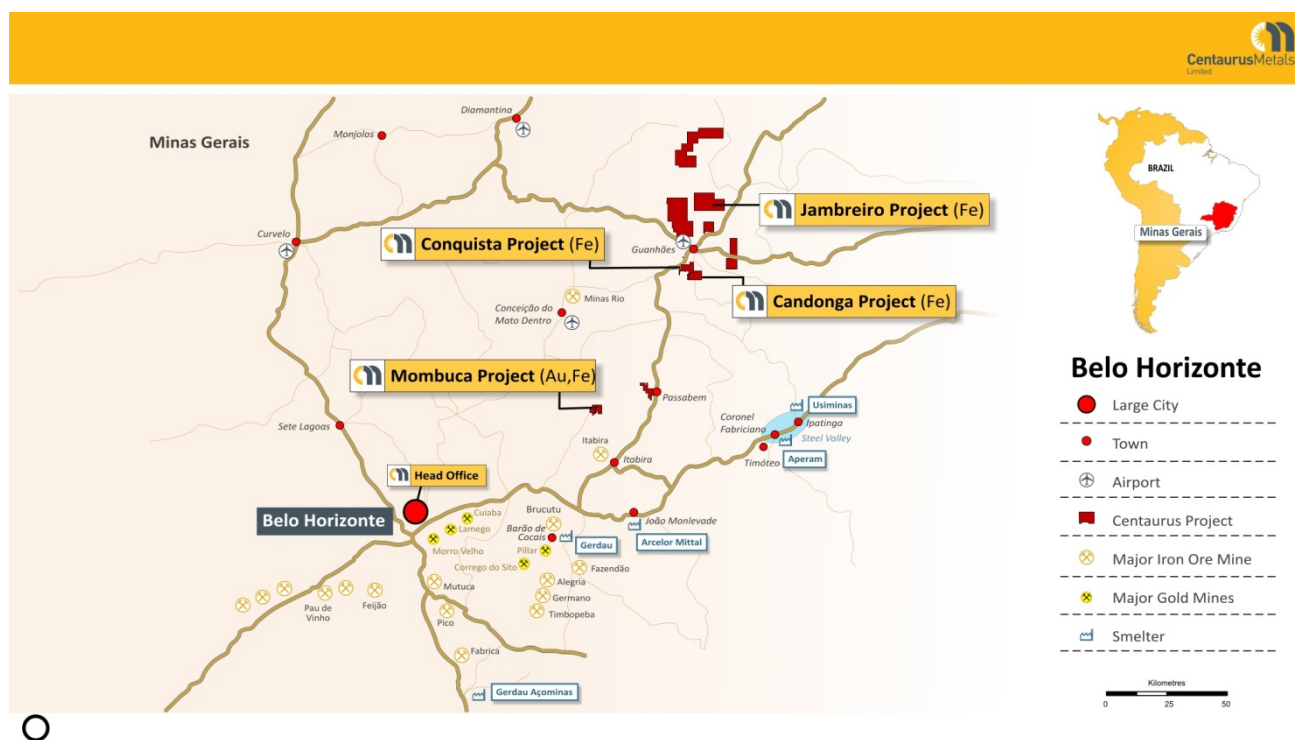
CentaurusMetals
Limited

Minas Gerais

Diamantina
Monjolos
Curvelo
Jambreiro Project (Fe)
Conquista Project (Fe)
Guanhães
Candonga Project (Fe)
Conceição do Mato Dentro
Minas Rio
Mombuca Project (Au,Fe)
Passabem
Sete Lagoas
Coronel Fabriciano
Usiminas
Ipatinga
Steel Valley
Timóteo
Aperam
Itabira
Itabira
Head Office
Belo Horizonte
Brucutu
Cuiaba
Lamego
Barão de Cocais
Gerdau
João Monlevade
Arcelor Mittal
Morro Velho
Pillar
Corrego do Sito
Fazendão
Mutuca
Alegria
Germano
Timbopeba
Pau de Vinho
Feijão
Pico
Fabrica
Gerdau Açominas

BRAZIL
Minas Gerais

Belo Horizonte
Large City
Town
Airport
Centaurus Project
Major Iron Ore Mine
Major Gold Mines
Smelter

Kilometres
0 25 50